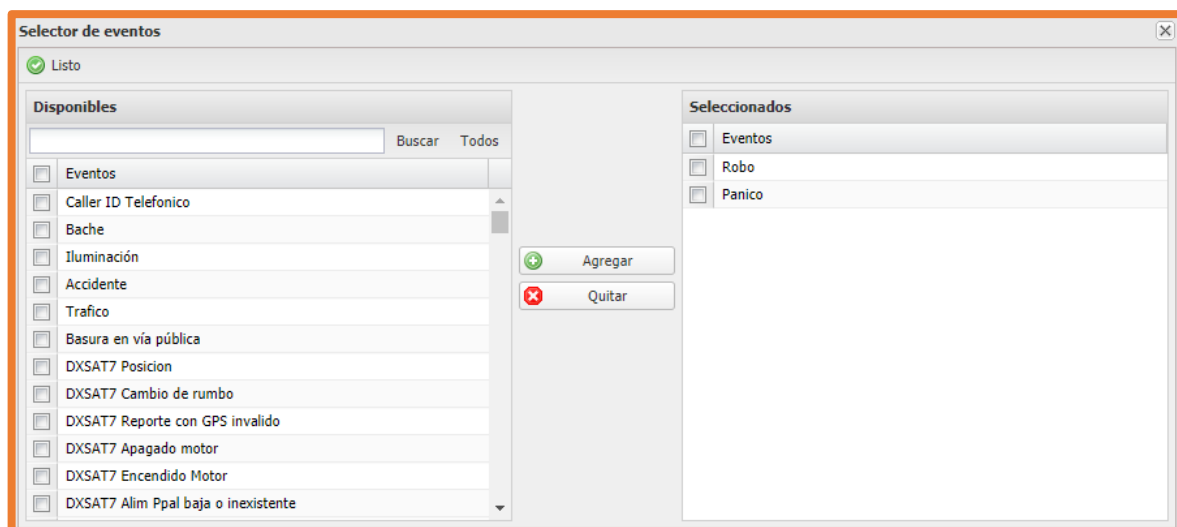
Selector de eventos

Listo

Disponibles

Buscar Todos

| Eventos |
|---|
| Caller ID Telefonico |
| Bache |
| Iluminación |
| Accidente |
| Trafico |
| Basura en vía pública |
| DXSAT7 Posicion |
| DXSAT7 Cambio de rumbo |
| DXSAT7 Reporte con GPS invalido |
| DXSAT7 Apagado motor |
| DXSAT7 Encendido Motor |
| DXSAT7 Alim Ppal baja o inexistente |

Agregar

Quitar

Seleccionados

| Eventos |
|---|
| Robo |
| Panico |